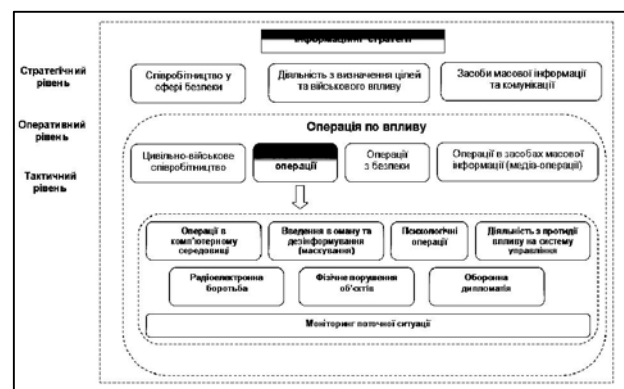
Інформаційні стратегії

Стратегічний рівень

Співробітництво у сфері безпеки

Діяльність з визначення цілей та військового впливу

Засоби масової інформації та комунікації

Оперативний рівень

Тактичний рівень

Операція по впливу

Цивільно-військове співробітництво

операції

Операції з безпеки

Операції в засобах масової інформації (медіа-операції)

Операції в комп'ютерному середовищі

Введення в оману та дезінформування (маскування)

Психологічні операції

Діяльність з протидії впливу на систему управління

Радіоелектронна боротьба

Фізичне порушення об'єктів

Оборонна дипломатія

Моніторинг поточної ситуації